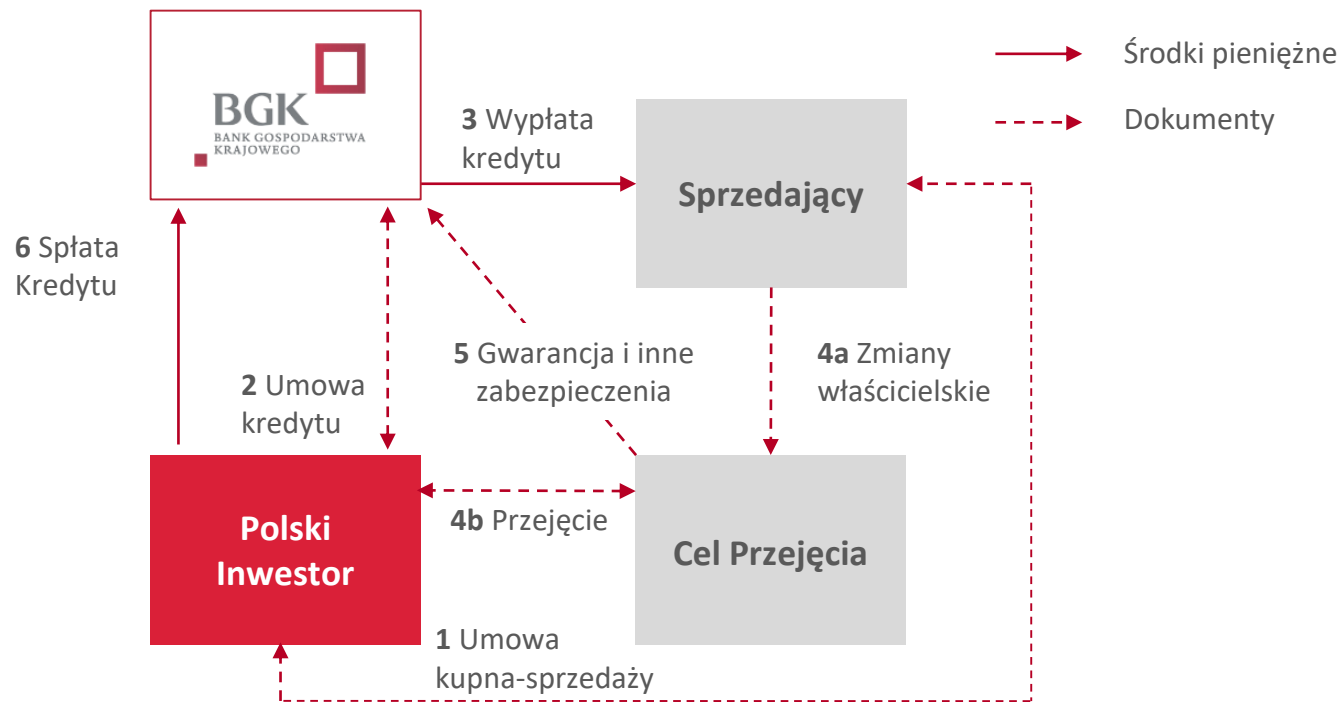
BGK
BANK GOSPODARSTWA KRAJOWEGO

Środki pieniężne

Dokumenty

3 Wypłata kredytu

Sprzedający

6 Spłata Kredytu

5 Gwarancja i inne zabezpieczenia

4a Zmiany właścicielskie

2 Umowa kredytu

Polski Inwestor

4b Przejęcie

Cel Przejęcia

1 Umowa kupna-sprzedaży